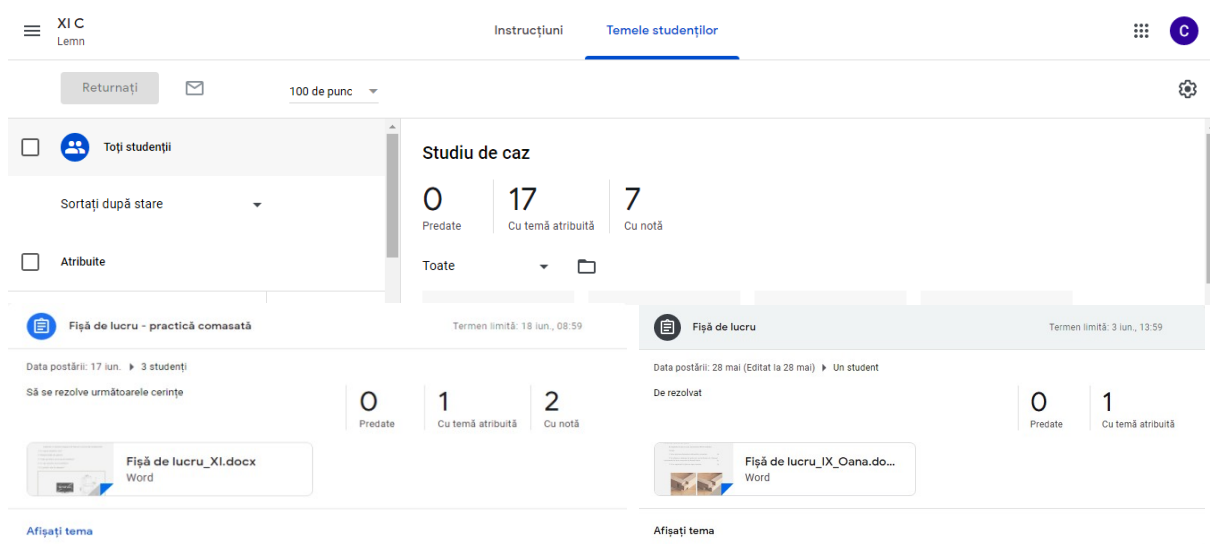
XI C
Lemn

Instrucțiuni

Temele studenților

C

Returnați

100 de punc

Toți studenții

Sortați după stare

Atribuite

Studiu de caz

0
Predate

17
Cu temă atribuită

7
Cu notă

Toate

Fișă de lucru - practică comasată

Termen limită: 18 iun., 08:59

Data postării: 17 iun. 3 studenți

Să se rezolve următoarele cerințe

0
Predate

1
Cu temă atribuită

2
Cu notă

Fișă de lucru_XI.docx
Word

Afișați tema

Fișă de lucru

Termen limită: 3 iun., 13:59

Data postării: 28 mai (Editat la 28 mai) Un student

De rezolvat

0
Predate

1
Cu temă atribuită

Fișă de lucru_IX_Oana.do...
Word

Afișați tema